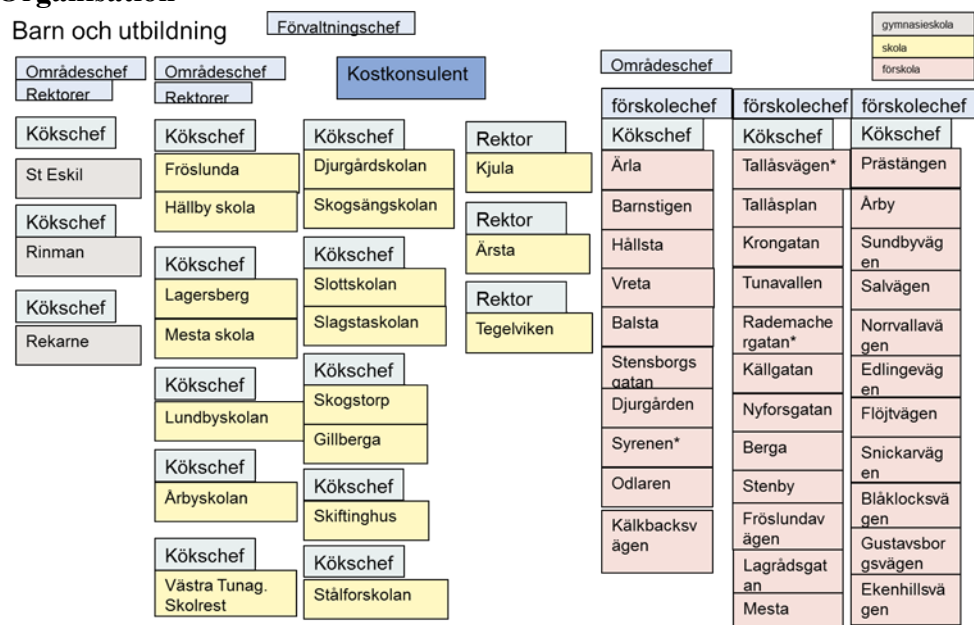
Organisation

Barn och utbildning

Förvaltningschef

gymnasieskola
skola
förskola

Områdeschef
Rektorer

Kökschef
St Eskil

Kökschef
Rinman

Kökschef
Rekarne

Områdeschef
Rektorer

Kökschef
Fröslunda
Hällby skola

Kökschef
Lagersberg
Mesta skola

Kökschef
Lundbyskolan

Kökschef
Årbyskolan

Kökschef
Västra Tunag. Skolrest

Kostkonsulent

Kökschef
Djurgårdskolan
Skogsängskolan

Kökschef
Slottskolan
Slagstaskolan

Kökschef
Skogstorp
Gillberga

Kökschef
Skiftinghus

Kökschef
Stålforskolan

Rektor
Kjula

Rektor
Årsta

Rektor
Tegelviken

Områdeschef

förskolechef
Kökschef
Ärla
Barnstigen
Hållsta
Vreta
Balsta
Stensborgsgatan
Djurgården
Syrenen*
Odlaren
Kälkbacksvägen

förskolechef
Kökschef
Tallåsvägen*
Tallåsplan
Krongatan
Tunavallen
Rademachergatan*
Källgatan
Nyforsgatan
Berga
Stenby
Fröslundavägen
Lagrådsgatan
Mesta

förskolechef
Kökschef
Prästängen
Årby
Sundbyvägen
Salvägen
Norrvallavägen
Edlingevägen
Flöjtvägen
Snickarvägen
Blåklocksvägen
Gustavsborgsvägen
Ekenhillsvägen